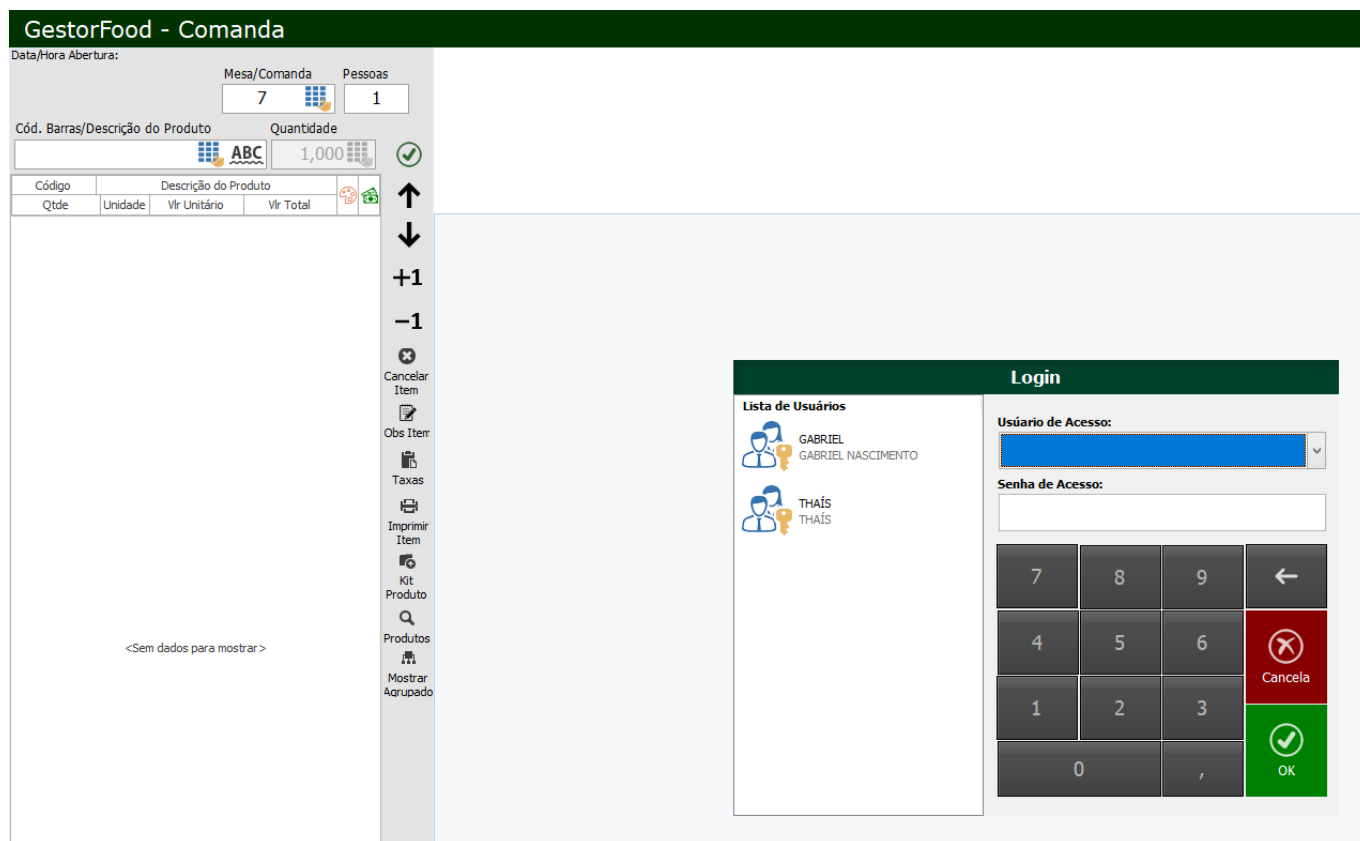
GestorFood - Comanda

Data/Hora Abertura:

Mesa/Comanda
7

Pessoas
1

Cód. Barras/Descrição do Produto

ABC

Quantidade
1,000

| Código | Descrição do Produto | | |
|---|---|---|---|
| Qtde | Unidade | Vlr Unitário | Vlr Total |

<Sem dados para mostrar>

+1

−1

Cancelar Item

Obs Item

Taxas

Imprimir Item

Kit Produto

Produtos

Mostrar Agrupado

Login

Lista de Usuários

GABRIEL
GABRIEL NASCIMENTO

THAÍS
THAÍS

Usuário de Acesso:

Senha de Acesso:

7 8 9
4 5 6
1 2 3
0 ,

Cancela

OK